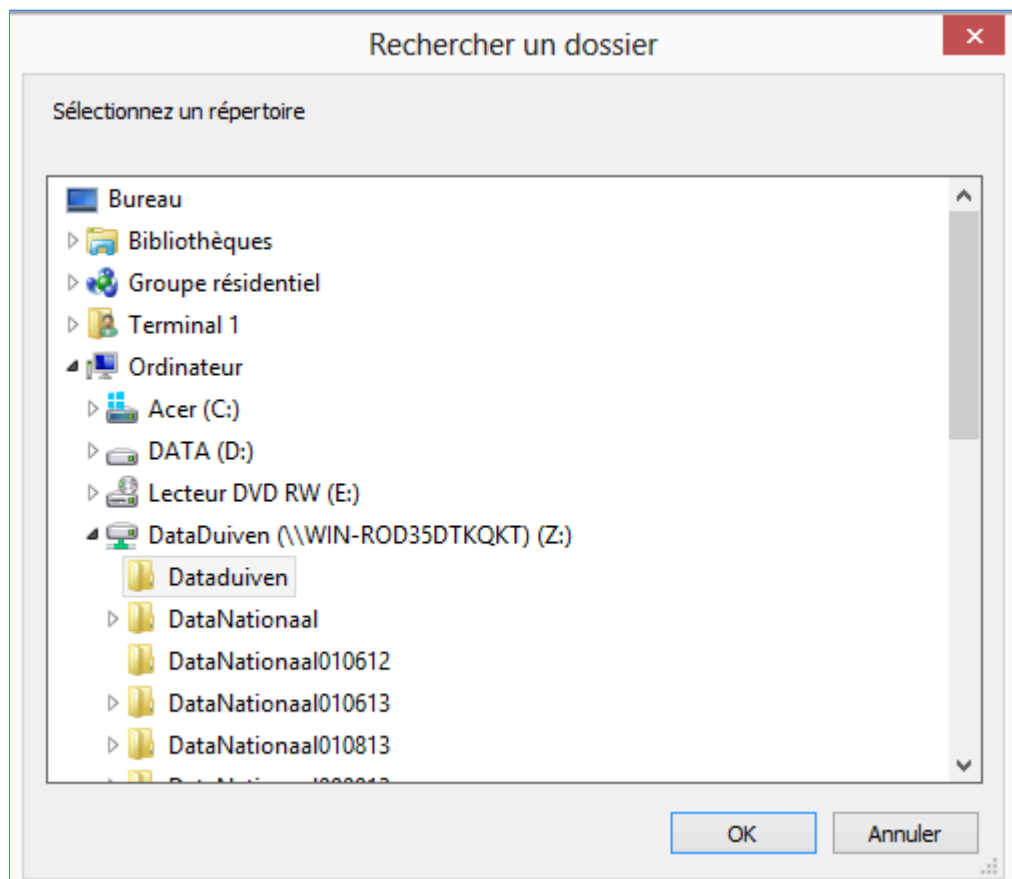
Rechercher un dossier

Sélectionnez un répertoire

Bureau
Bibliothèques
Groupe résidentiel
Terminal 1
Ordinateur
Acer (C:)
DATA (D:)
Lecteur DVD RW (E:)
DataDuiven (\\WIN-ROD35DTKQKT) (Z:)
Dataduiven
DataNationaal
DataNationaal010612
DataNationaal010613
DataNationaal010813
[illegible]

OK
Annuler